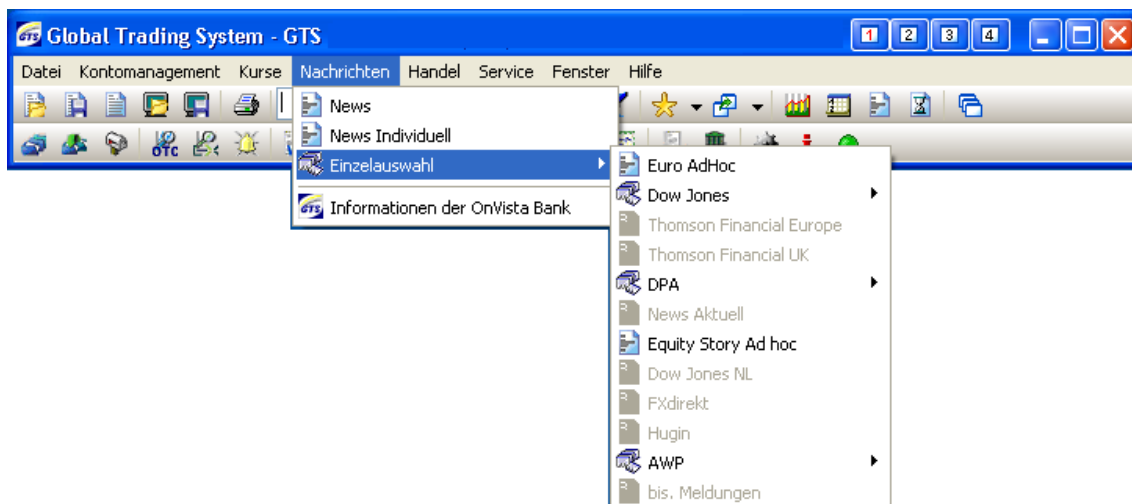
Global Trading System - GTS

1 2 3 4

Datei Kontomanagement Kurse Nachrichten Handel Service Fenster Hilfe

OTC

News
News Individuell
Einzelauswahl
Informationen der OnVista Bank

Euro AdHoc
Dow Jones
Thomson Financial Europe
Thomson Financial UK
DPA
News Aktuell
Equity Story Ad hoc
Dow Jones NL
FXdirekt
Hugin
AWP
bis. Meldungen